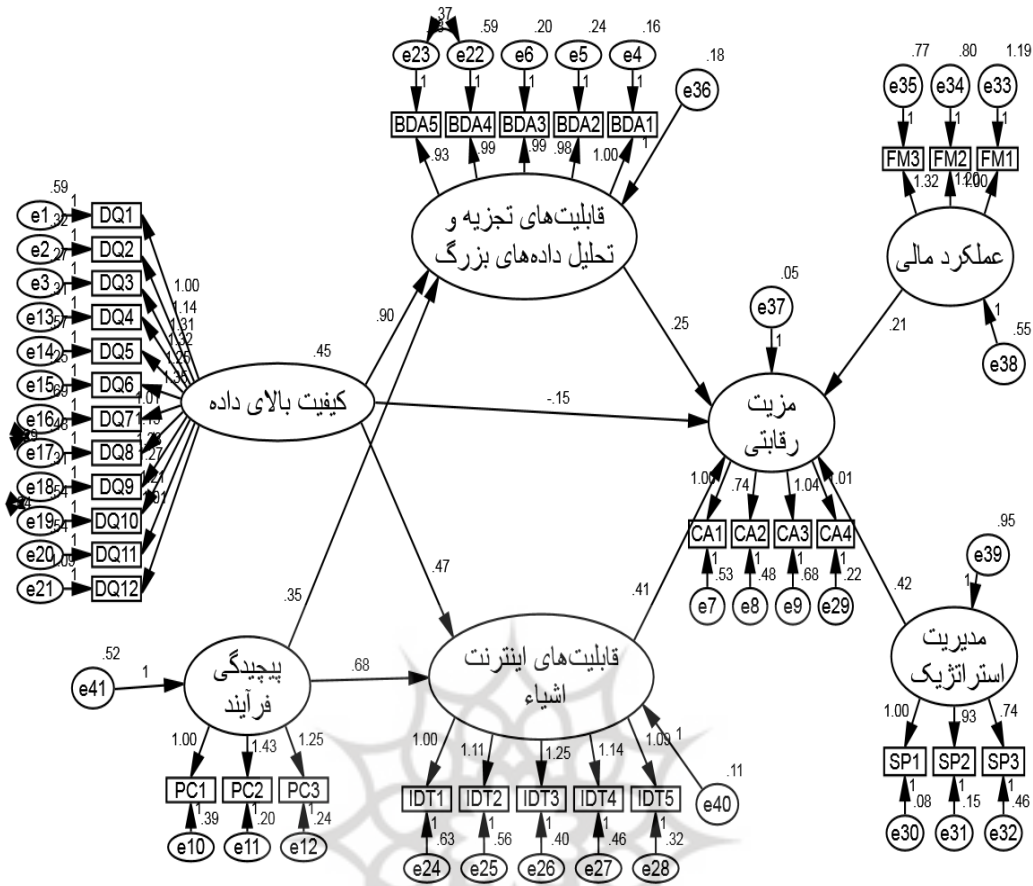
.37 .59 .20 .24 .16
e23 e22 e6 e5 e4
1 1 1 1 1
BDA5 BDA4 BDA3 BDA2 BDA1
.93 .99 .99 .98 1.00 1
e36 .18
قابلیت‌های تجزیه و تحلیل داده‌های بزرگ

.77 .80 1.19
e35 e34 e33
1 1 1
FM3 FM2 FM1
1.32 1.20 1.00
عملکرد مالی
1
e38 .55

.59
e1 DQ1
e2 DQ2
e3 DQ3
e13 DQ4
e14 DQ5
e15 DQ6
e16 DQ7
e17 DQ8
e18 DQ9
e19 DQ10
e20 DQ11
e21 DQ12
1.00 1.14 1.31 1.32 1.25 1.35 1.07 1.15 .76 1.27 1.21 .91
.45
کیفیت بالای داده
.90
.25
.05
e37
1
.21
-.15
مزیت رقابتی
1.00 .74 1.04 1.01
CA1 CA2 CA3 CA4
1 .53 1 .48 1 .68 1 .22
e7 e8 e9 e29
.95
e39
1
.42
مدیریت استراتژیک
1.00 .93 .74
SP1 SP2 SP3
1 .08 1 .15 1 .46
e30 e31 e32

.35
.47
.41
.52
e41 1
پیچیدگی فرآیند
.68
قابلیت‌های اینترنت اشیاء
1.00 1.43 1.25
PC1 PC2 PC3
1 .39 1 .20 1 .24
e10 e11 e12
1.00 1.11 1.25 1.14 1.09 1
IDT1 IDT2 IDT3 IDT4 IDT5
1 .63 1 .56 1 .40 1 .46 1 .32
e24 e25 e26 e27 e28
e40 .11